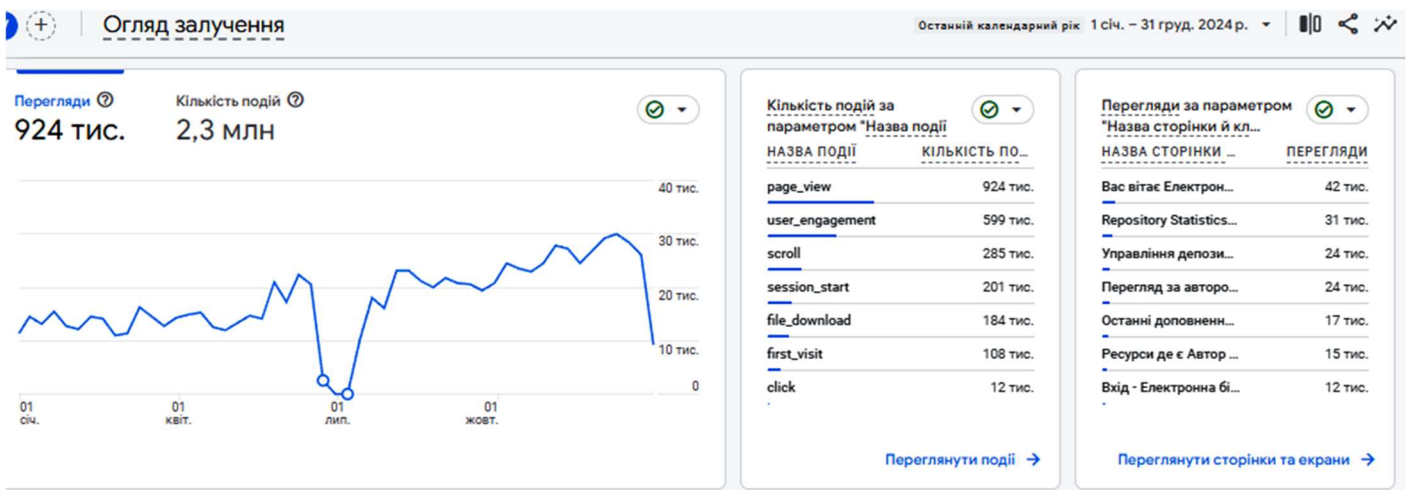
Огляд залучення

Останній календарний рік 1 січ. – 31 груд. 2024 р.

Перегляди
924 тис.

Кількість подій
2,3 млн

40 тис.
30 тис.
20 тис.
10 тис.
0

01 січ.
01 квіт.
01 лип.
01 жовт.

Кількість подій за параметром "Назва події

| НАЗВА ПОДІЇ | КІЛЬКІСТЬ ПО... |
|---|---|
| page_view | 924 тис. |
| user_engagement | 599 тис. |
| scroll | 285 тис. |
| session_start | 201 тис. |
| file_download | 184 тис. |
| first_visit | 108 тис. |
| click | 12 тис. |

Переглянути події →

Перегляди за параметром "Назва сторінки й кл...

| НАЗВА СТОРІНКИ ... | ПЕРЕГЛЯДИ |
|---|---|
| Вас вітає Електрон... | 42 тис. |
| Repository Statistics... | 31 тис. |
| Управління депози... | 24 тис. |
| Перегляд за авторо... | 24 тис. |
| Останні доповненн... | 17 тис. |
| Ресурси де є Автор ... | 15 тис. |
| Вхід - Електронна бі... | 12 тис. |

Переглянути сторінки та екрани →